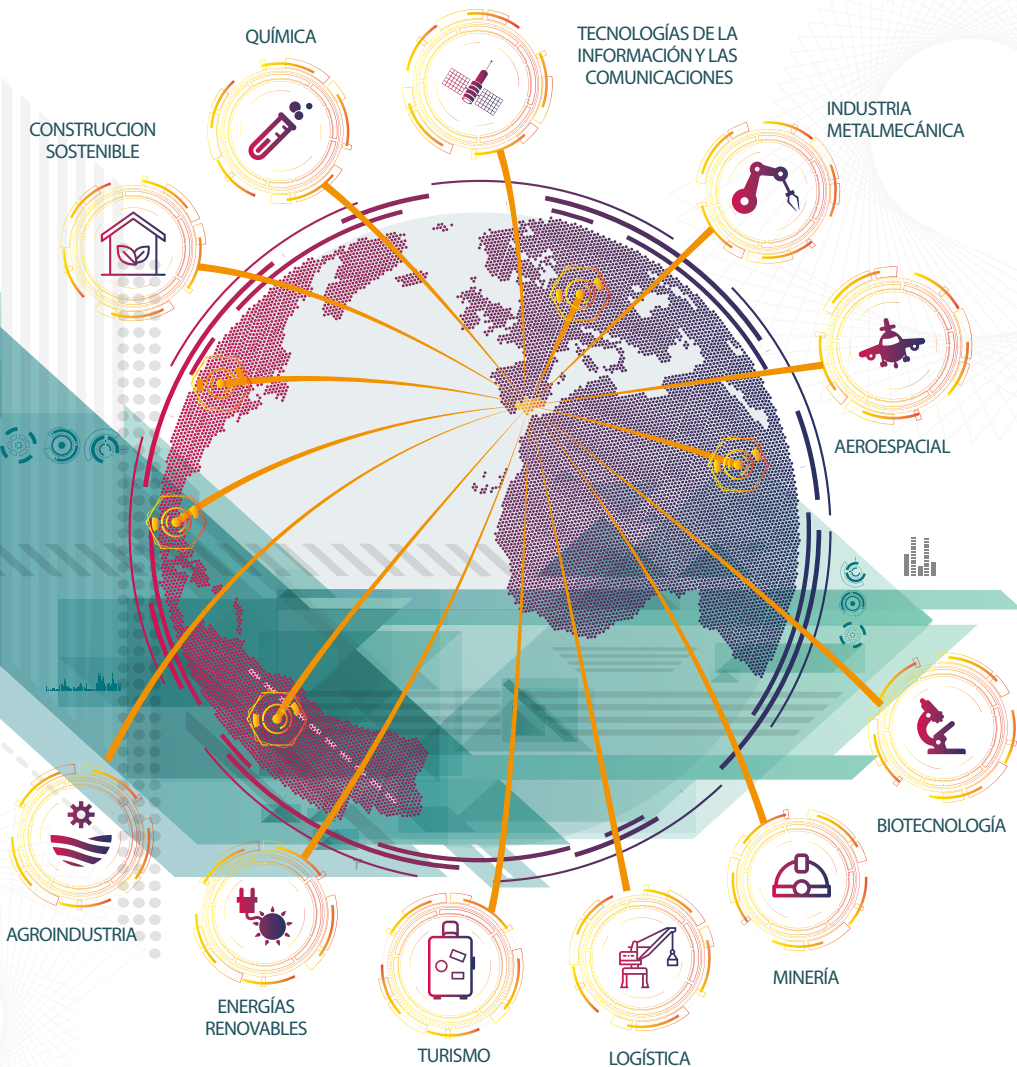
QUÍMICA

TECNOLOGÍAS DE LA INFORMACIÓN Y LAS COMUNICACIONES

CONSTRUCCION SOSTENIBLE

INDUSTRIA METALMECÁNICA

AEROESPACIAL

BIOTECNOLOGÍA

AGROINDUSTRIA

ENERGÍAS RENOVABLES

TURISMO

LOGÍSTICA

MINERÍA